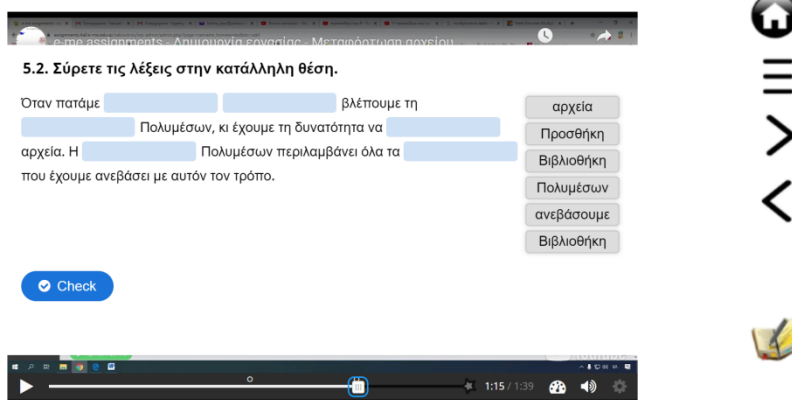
e-me assignments - Δημιουργία εργασίας - Μεταφόρτωση αρχείου

5.2. Σύρετε τις λέξεις στην κατάλληλη θέση.

Όταν πατάμε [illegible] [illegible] βλέπουμε τη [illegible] Πολυμέσων, κι έχουμε τη δυνατότητα να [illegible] αρχεία. Η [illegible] Πολυμέσων περιλαμβάνει όλα τα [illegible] που έχουμε ανεβάσει με αυτόν τον τρόπο.

αρχεία
Προσθήκη
Βιβλιοθήκη
Πολυμέσων
ανεβάσουμε
Βιβλιοθήκη

Check

1:15 / 1:39